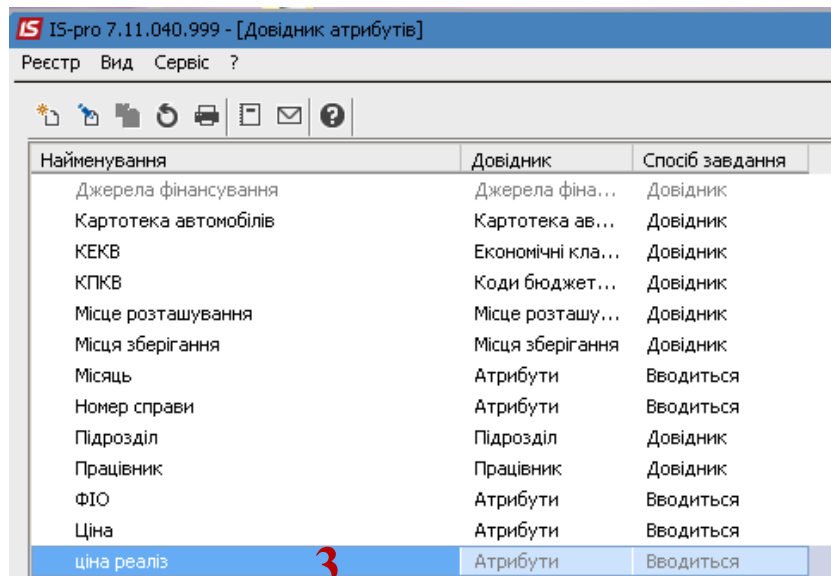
IS IS-pro 7.11.040.999 - [Довідник атрибутів]

Реєстр Вид Сервіс ?

| Найменування | Довідник | Спосіб завдання |
|---|---|---|
| Джерела фінансування | Джерела фіна... | Довідник |
| Картотека автомобілів | Картотека ав... | Довідник |
| КЕКВ | Економічні кла... | Довідник |
| КПКВ | Коди бюджет... | Довідник |
| Місце розташування | Місце розташу... | Довідник |
| Місця зберігання | Місця зберігання | Довідник |
| Місяць | Атрибути | Вводиться |
| Номер справи | Атрибути | Вводиться |
| Підрозділ | Підрозділ | Довідник |
| Працівник | Працівник | Довідник |
| ФІО | Атрибути | Вводиться |
| Ціна | Атрибути | Вводиться |
| ціна реаліз | Атрибути | Вводиться |

3